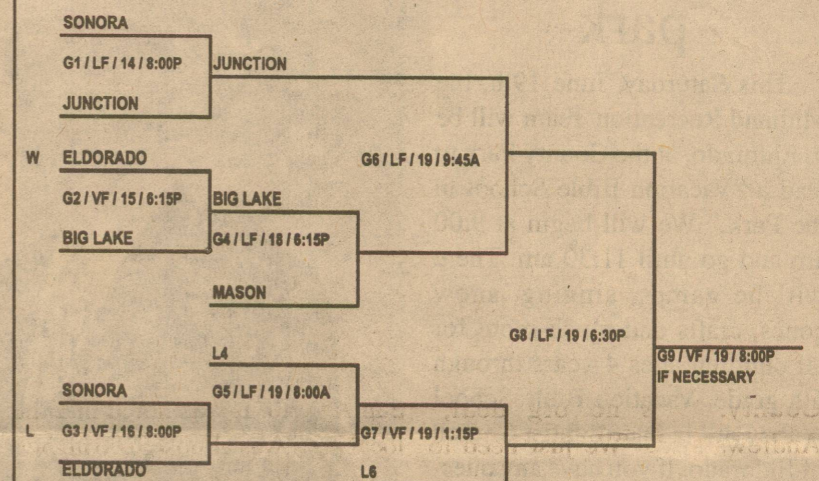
SONORA
G1 / LF / 14 / 8:00P
JUNCTION
JUNCTION

W ELDORADO
G2 / VF / 15 / 6:15P
BIG LAKE
BIG LAKE
G4 / LF / 18 / 6:15P
MASON
G6 / LF / 19 / 9:45A

L4
G5 / LF / 19 / 8:00A
SONORA
L G3 / VF / 16 / 8:00P
ELDORADO
G7 / VF / 19 / 1:15P
L6

G8 / LF / 19 / 6:30P
G9 / VF / 19 / 8:00P
IF NECESSARY